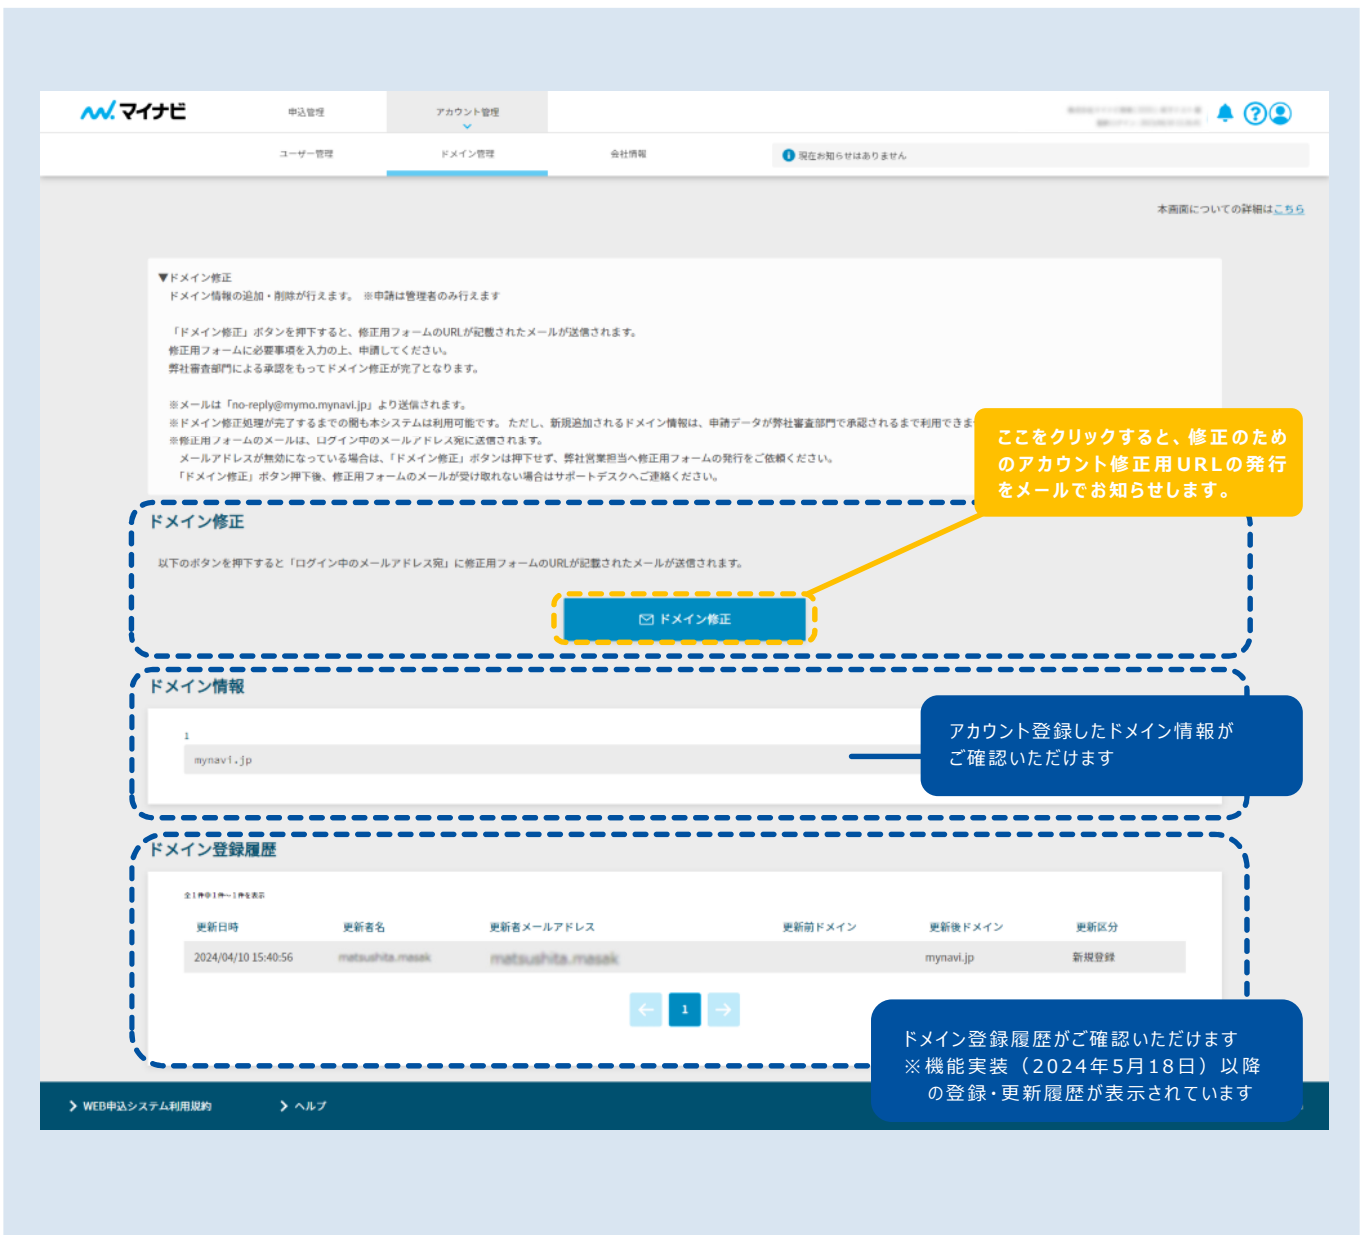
マイナビ

申込管理

アカウント管理

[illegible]

ユーザー管理

ドメイン管理

会社情報

現在お知らせはありません

本画面についての詳細はこちら

▼ドメイン修正
ドメイン情報の追加・削除が行えます。 ※申請は管理者のみ行えます

「ドメイン修正」ボタンを押下すると、修正用フォームのURLが記載されたメールが送信されます。
修正用フォームに必要事項を入力の上、申請してください。
弊社審査部門による承認をもってドメイン修正が完了となります。

※メールは「no-reply@mymo.mynavi.jp」より送信されます。
※ドメイン修正処理が完了するまでの間も本システムは利用可能です。ただし、新規追加されるドメイン情報は、申請データが弊社審査部門で承認されるまで利用でき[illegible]
※修正用フォームのメールは、ログイン中のメールアドレス宛に送信されます。
メールアドレスが無効になっている場合は、「ドメイン修正」ボタンは押下せず、弊社営業担当へ修正用フォームの発行をご依頼ください。
「ドメイン修正」ボタン押下後、修正用フォームのメールが受け取れない場合はサポートデスクへご連絡ください。

ここをクリックすると、修正のためのアカウント修正用URLの発行をメールでお知らせします。

ドメイン修正

以下のボタンを押下すると「ログイン中のメールアドレス宛」に修正用フォームのURLが記載されたメールが送信されます。

ドメイン修正

ドメイン情報

1
mynavi.jp

アカウント登録したドメイン情報がご確認いただけます

ドメイン登録履歴

全1件中1件～1件を表示

| 更新日時 | 更新者名 | 更新者メールアドレス | 更新前ドメイン | 更新後ドメイン | 更新区分 |
|---|---|---|---|---|---|
| 2024/04/10 15:40:56 | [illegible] | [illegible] | | mynavi.jp | 新規登録 |

1

ドメイン登録履歴がご確認いただけます
※機能実装（2024年5月18日）以降の登録・更新履歴が表示されています

WEB申込システム利用規約

ヘルプ